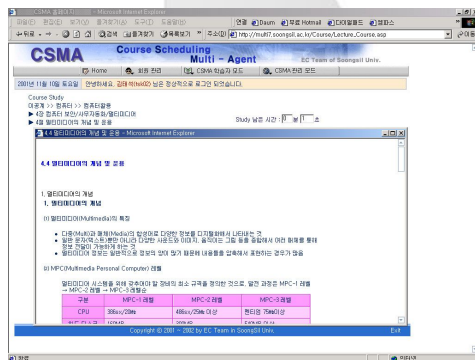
CSMA 학습 - Microsoft Internet Explorer
파일(F) 편집(E) 보기(V) 즐겨찾기(A) 도구(T) 도움말(H)
연결 Daum 무료 Hotmail 다이얼월드 웹페이스
뒤로 검색 즐겨찾기 목록보기 주소(D) http://multi7.soongsil.ac.kr/Course/Lecture_Course.asp 이동

CSMA Course Scheduling Multi - Agent EC Team of Soongsil Univ.
Home 회원 관리 CSMA 학습자 모드 CSMA 관리 모드
2001년 11월 10일 토요일 안녕하세요, 김태석(kst02) 님은 정상적으로 로그인 되었습니다.

Course Study
대분류 >> 컴퓨터 >> 컴퓨터활용
▶ 4장 컴퓨터 보안/사무자동화/멀티미디어
▶ 4절 멀티미디어의 개념 및 응용
Study 남은 시간 : 0 분 1 초

4.4 멀티미디어의 개념 및 응용 - Microsoft Internet Explorer

4.4 멀티미디어의 개념 및 응용

1. 멀티미디어의 개념
1. 멀티미디어의 개념

(1) 멀티미디어(Multimedia)의 특징

• 다중(Multi)과 매체(Media)의 합성어로 다양한 정보를 디지털화해서 나타내는 것
• 일반 문자(텍스트)뿐만 아니라 다양한 사운드와 이미지, 움직이는 그림 등을 종합해서 여러 매체를 통해 정보 전달이 가능하게 하는 것
• 멀티미디어 정보는 일반적으로 정보의 양이 많기 때문에 내용물을 압축해서 표현하는 경우가 많음

(2) MPC(Multimedia Personal Computer) 레벨

멀티미디어 시스템을 위해 갖추어야 할 장비의 최소 규격을 정의한 것으로, 발전 과정은 MPC-1 레벨 → MPC-2 레벨 → MPC-3 레벨로

| 구분 | MPC-1 레벨 | MPC-2 레벨 | MPC-3 레벨 |
|---|---|---|---|
| CPU | 386sx/25MHz | 486sx/25MHz 이상 | 펜티엄 75MHz이상 |
| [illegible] | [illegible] | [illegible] | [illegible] |

Copyright © 2001 ~ 2002 by EC Team in SoongSil Univ.
Exit

완료 인터넷